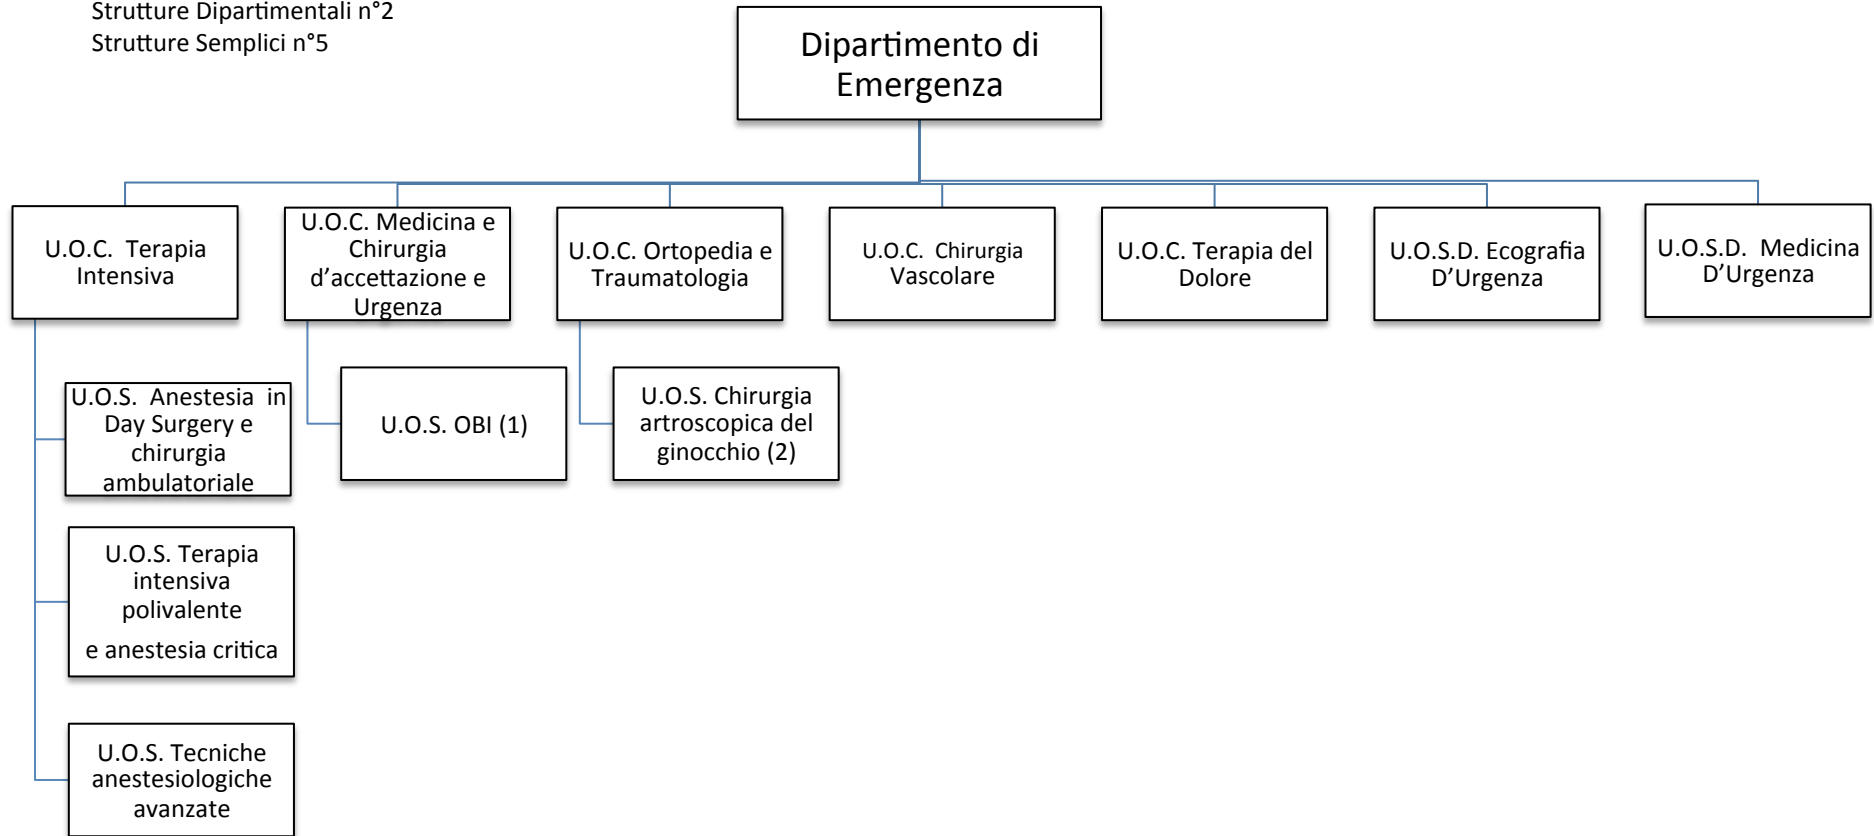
Strutture Dipartimentali n°2
Strutture Semplici n°5

Dipartimento di Emergenza

U.O.C. Terapia Intensiva

U.O.C. Medicina e Chirurgia d'accettazione e Urgenza

U.O.C. Ortopedia e Traumatologia

U.O.C. Chirurgia Vascolare

U.O.C. Terapia del Dolore

U.O.S.D. Ecografia D'Urgenza

U.O.S.D. Medicina D'Urgenza

U.O.S. Anestesia in Day Surgery e chirurgia ambulatoriale

U.O.S. OBI (1)

U.O.S. Chirurgia artroscopica del ginocchio (2)

U.O.S. Terapia intensiva polivalente

e anestesia critica

U.O.S. Tecniche anestesiologiche avanzate